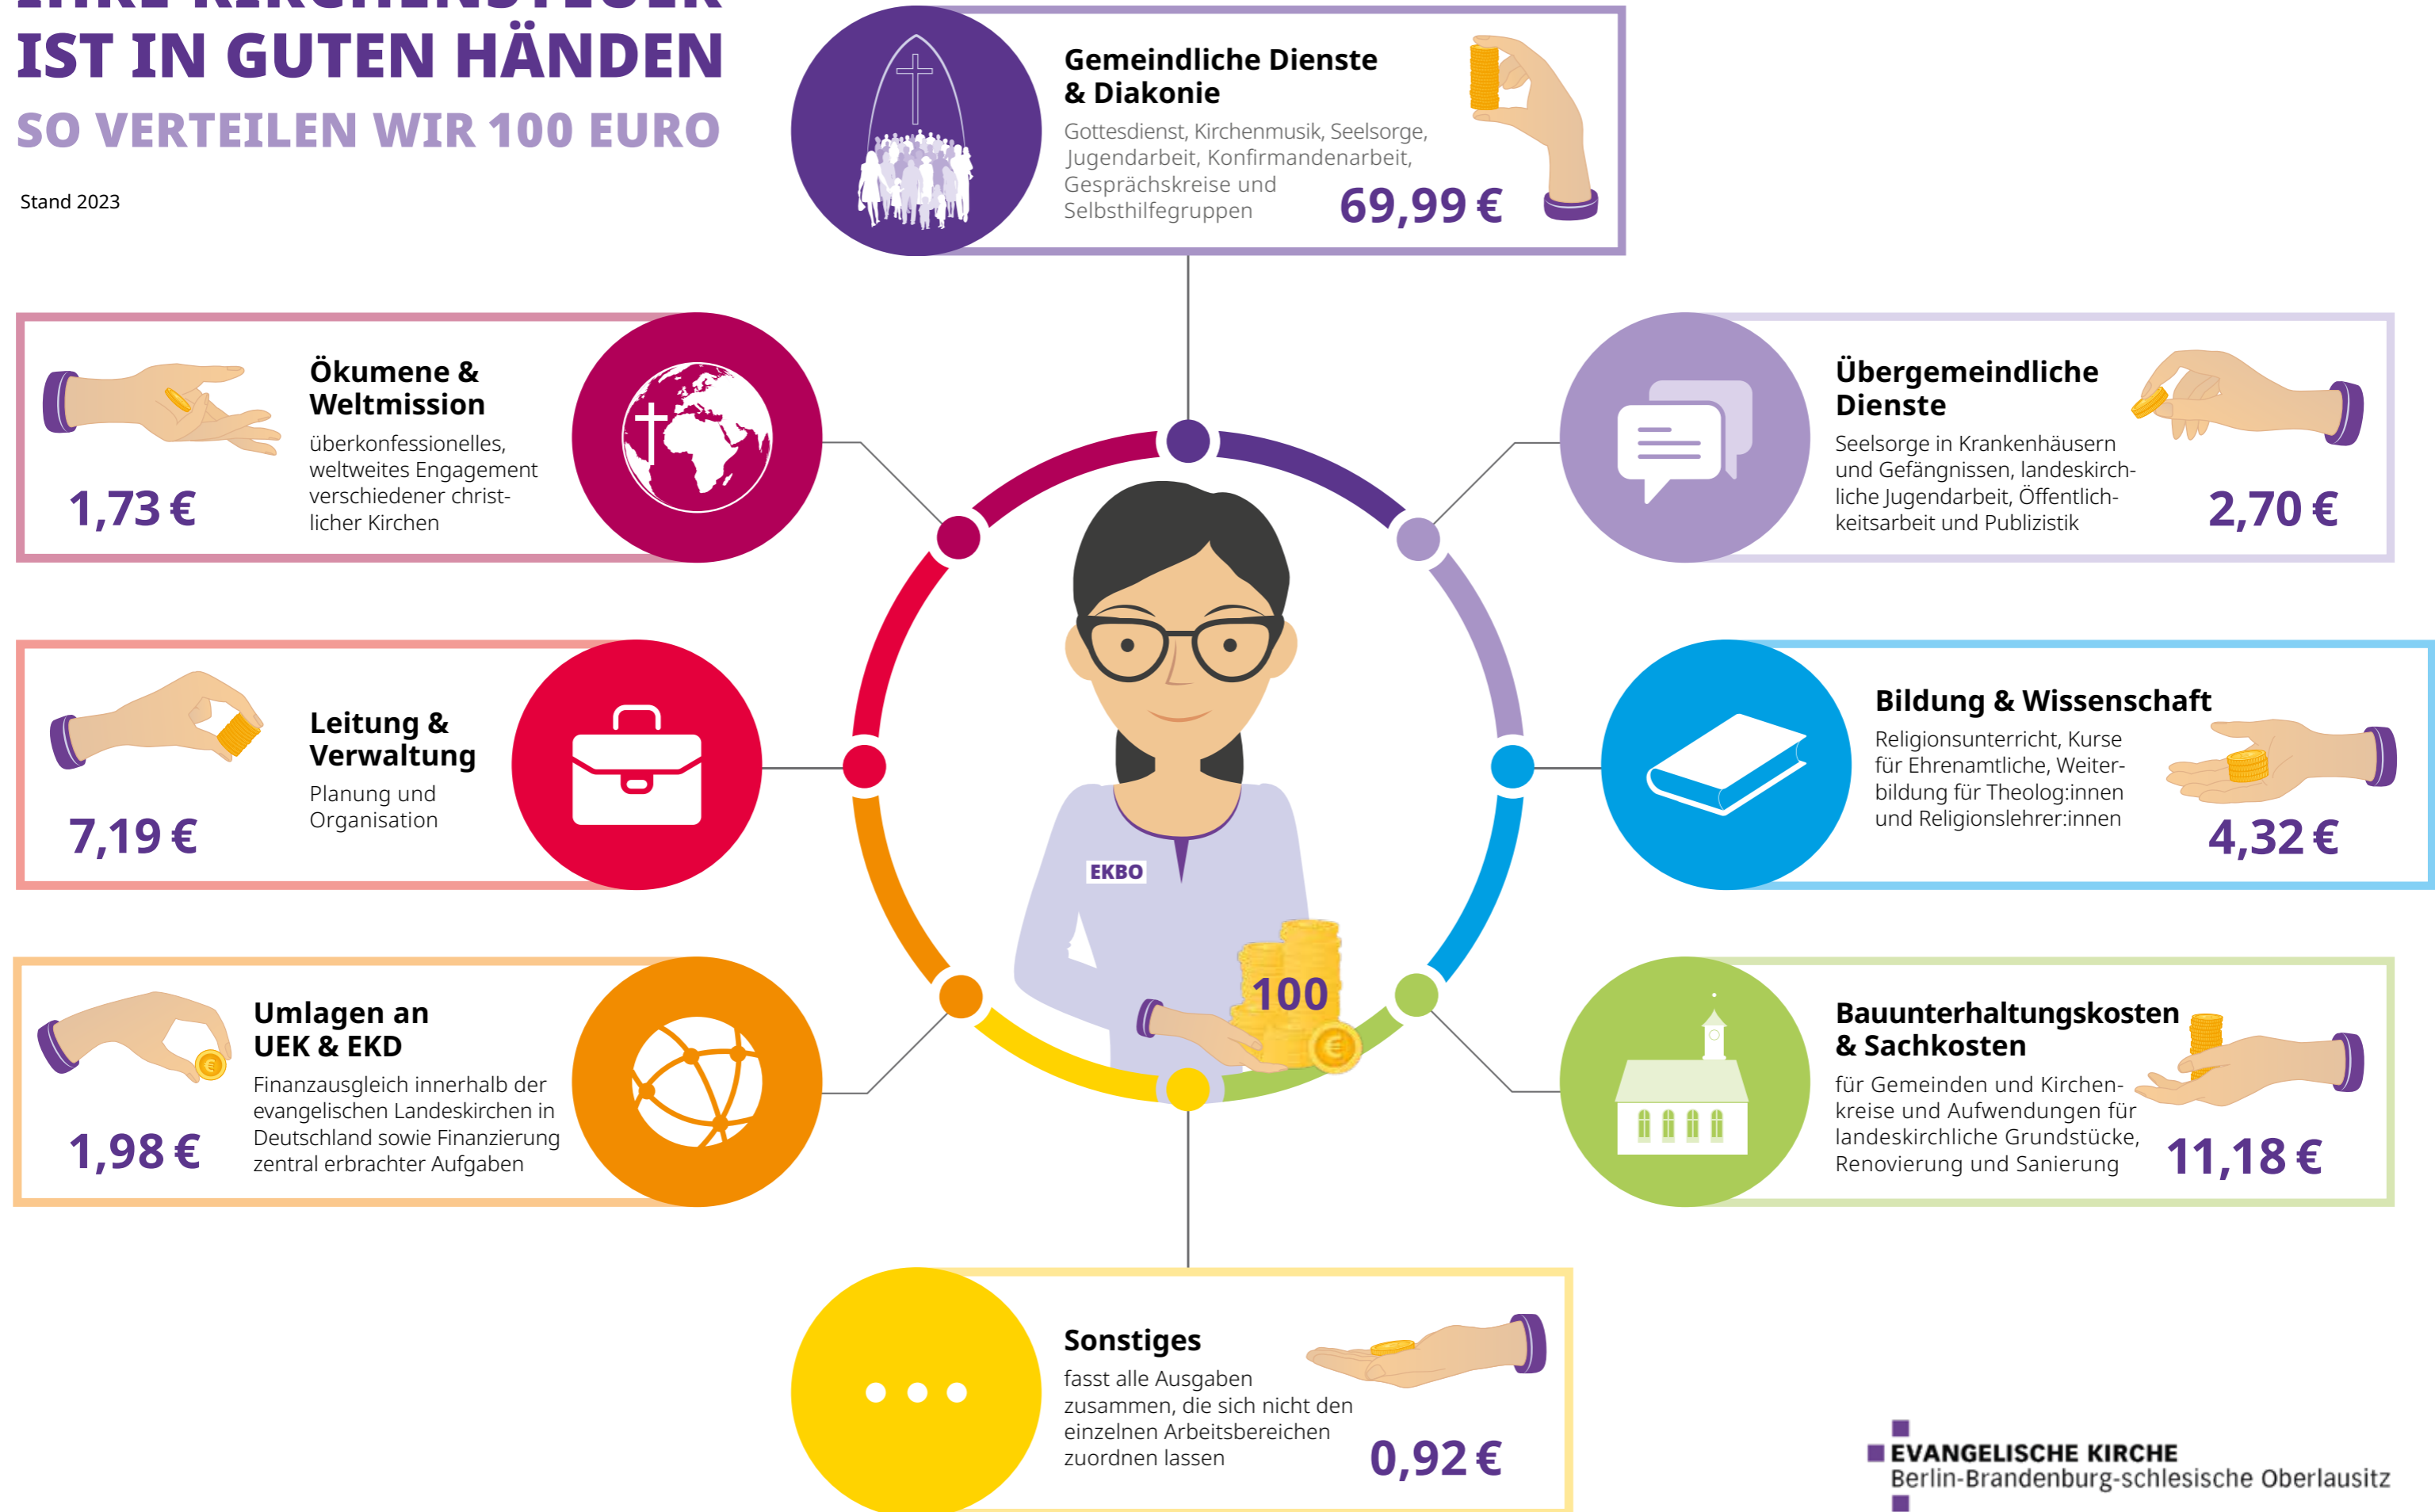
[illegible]
IST IN GUTEN HÄNDEN
SO VERTEILEN WIR 100 EURO

Stand 2023

Gemeindliche Dienste & Diakonie
Gottesdienst, Kirchenmusik, Seelsorge, Jugendarbeit, Konfirmandenarbeit, Gesprächskreise und Selbsthilfegruppen
69,99 €

Ökumene & Weltmission
überkonfessionelles, weltweites Engagement verschiedener christlicher Kirchen
1,73 €

Übergemeindliche Dienste
Seelsorge in Krankenhäusern und Gefängnissen, landeskirchliche Jugendarbeit, Öffentlichkeitsarbeit und Publizistik
2,70 €

Leitung & Verwaltung
Planung und Organisation
7,19 €

Bildung & Wissenschaft
Religionsunterricht, Kurse für Ehrenamtliche, Weiterbildung für Theolog:innen und Religionslehrer:innen
4,32 €

EKBO
100

Umlagen an UEK & EKD
Finanzausgleich innerhalb der evangelischen Landeskirchen in Deutschland sowie Finanzierung zentral erbrachter Aufgaben
1,98 €

Bauunterhaltungskosten & Sachkosten
für Gemeinden und Kirchenkreise und Aufwendungen für landeskirchliche Grundstücke, Renovierung und Sanierung
11,18 €

Sonstiges
fasst alle Ausgaben zusammen, die sich nicht den einzelnen Arbeitsbereichen zuordnen lassen
0,92 €

EVANGELISCHE KIRCHE
Berlin-Brandenburg-schlesische Oberlausitz